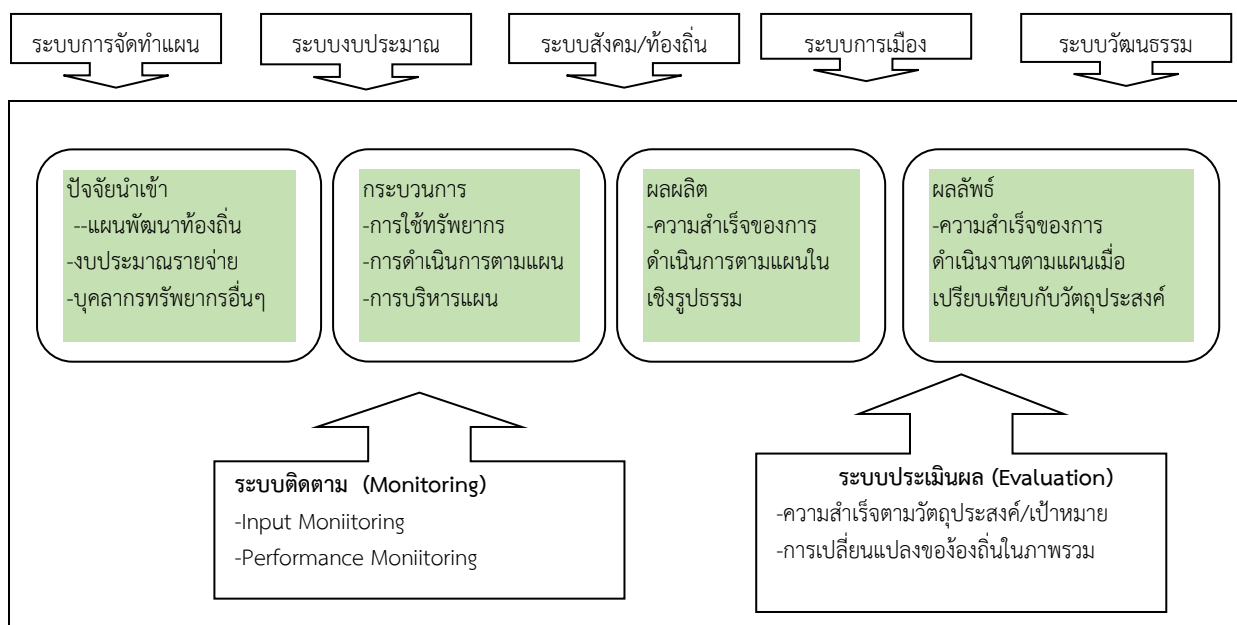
ระบบการจัดทำแผน

ระบบงบประมาณ

ระบบสังคม/ท้องถิ่น

ระบบการเมือง

ระบบวัฒนธรรม

ปัจจัยนำเข้า
--แผนพัฒนาท้องถิ่น
-งบประมาณรายจ่าย
-บุคลากรทรัพยากรอื่นๆ

กระบวนการ
-การใช้ทรัพยากร
-การดำเนินการตามแผน
-การบริหารแผน

ผลผลิต
-ความสำเร็จของการดำเนินการตามแผนในเชิงรูปธรรม

ผลลัพธ์
-ความสำเร็จของการดำเนินงานตามแผนเมื่อเปรียบเทียบกับวัตถุประสงค์

ระบบติดตาม (Monitoring)
-Input Moniitoring
-Performance Moniitoring

ระบบประเมินผล (Evaluation)
-ความสำเร็จตามวัตถุประสงค์/เป้าหมาย
-การเปลี่ยนแปลงของ้องถิ่นในภาพรวม